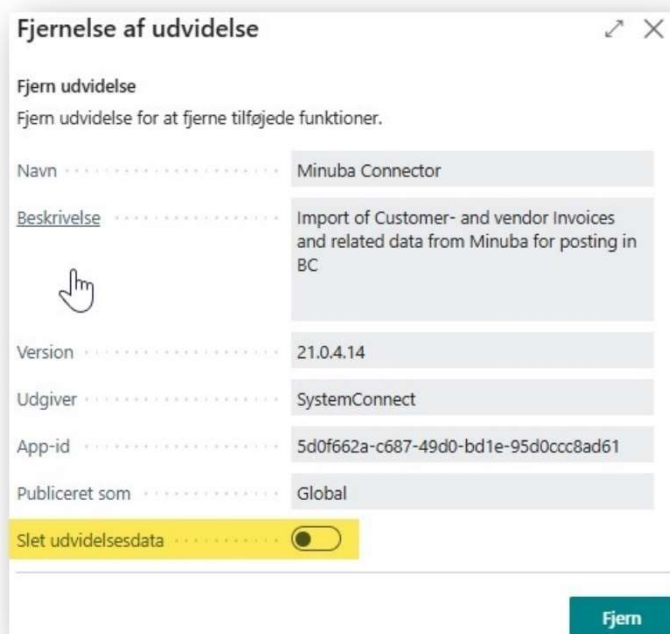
Fjernelse af udvidelse

Fjern udvidelse
Fjern udvidelse for at fjerne tilføjede funktioner.

Navn Minuba Connector

Beskrivelse Import of Customer- and vendor Invoices and related data from Minuba for posting in BC

Version 21.0.4.14

Udgiver SystemConnect

App-id 5d0f662a-c687-49d0-bd1e-95d0ccc8ad61

Publiceret som Global

Slet udvidelsesdata

Fjern